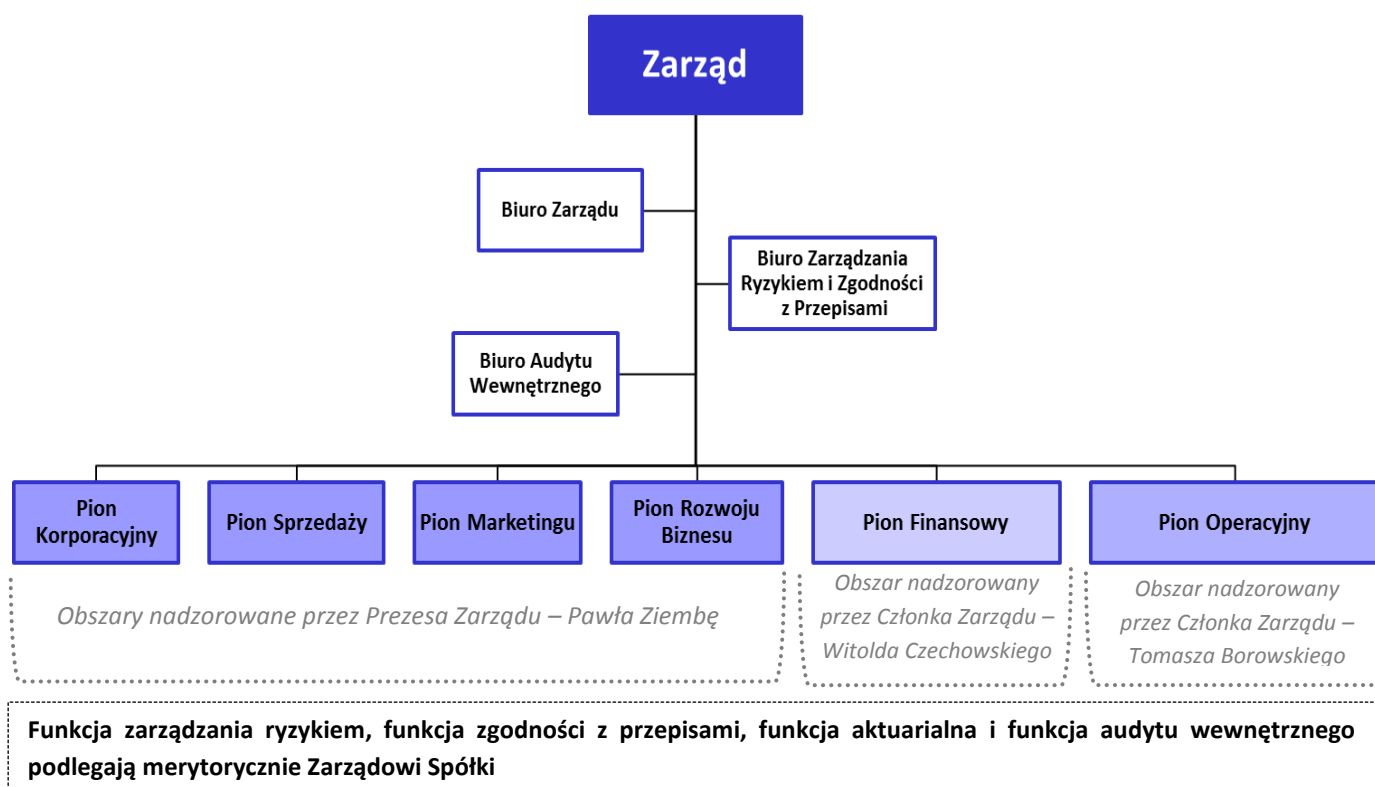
Zarząd

Biuro Zarządu

Biuro Zarządzania Ryzykiem i Zgodności z Przepisami

Biuro Audytu Wewnętrznego

Pion Korporacyjny

Pion Sprzedaży

Pion Marketingu

Pion Rozwoju Biznesu

Pion Finansowy

Pion Operacyjny

Obszary nadzorowane przez Prezesa Zarządu – Pawła Ziembę

Obszar nadzorowany przez Członka Zarządu – Witolda Czechowskiego

Obszar nadzorowany przez Członka Zarządu – Tomasza Borowskiego

Funkcja zarządzania ryzykiem, funkcja zgodności z przepisami, funkcja aktuarialna i funkcja audytu wewnętrznego podlegają merytorycznie Zarządowi Spółki